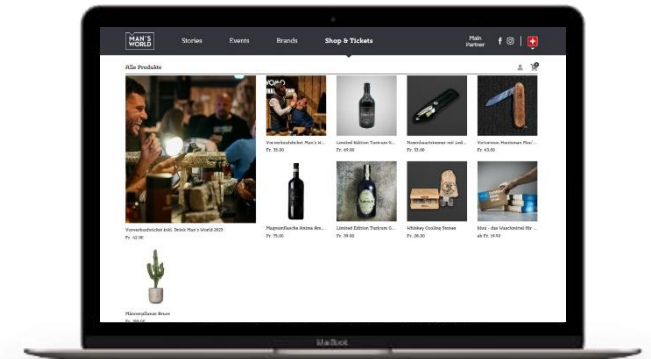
MAN'S WORLD

Stories

Events

Brands

Shop & Tickets

Main Partner

Alle Produkte

Vorverkaufsticket inkl. Drink Man's World 2025
Fr. 42.00

Vorverkaufsticket Man's W...
Fr. 35.00

Limited Edition Tastum ...
Fr. 49.00

Taschenmesser mit Led...
Fr. 35.00

Victorinox Huntsman Plus ...
Fr. 45.00

Magnumflasche Reims Ro...
Fr. 75.00

Limited Edition Tastum G...
Fr. 39.00

Whiskey Cooling Stones
Fr. 26.00

Nuu - das Waschmittel für ...
Fr. 19.90

Pflanze Bruce
Fr. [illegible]

MacBook